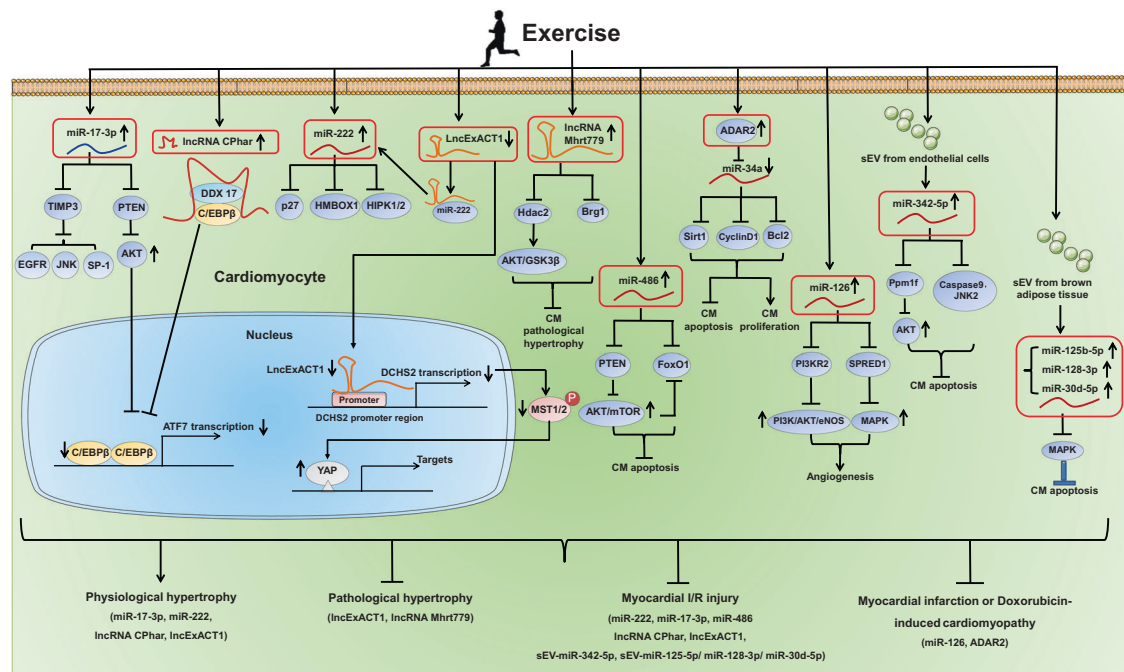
Exercise

miR-17-3p ↑

lncRNA CPhar ↑

miR-222 ↑

LncExACT1 ↓

lncRNA Mhrt779 ↑

ADAR2 ↑

miR-34a ↓

sEV from endothelial cells

miR-342-5p ↑

sEV from brown adipose tissue

TIMP3

PTEN

EGFR

JNK

SP-1

AKT ↑

DDX 17

C/EBPβ

p27

HMBOX1

HIPK1/2

miR-222

Hdac2

Brg1

AKT/GSK3β

CM pathological hypertrophy

Sirt1

CyclinD1

Bcl2

CM apoptosis

CM proliferation

miR-486 ↑

PTEN

FoxO1

AKT/mTOR ↑

CM apoptosis

miR-126 ↑

PI3KR2

SPRED1

↑ PI3K/AKT/eNOS

MAPK ↑

Angiogenesis

Ppm1f

Caspase9、JNK2

AKT ↑

CM apoptosis

miR-125b-5p ↑

miR-128-3p ↑

miR-30d-5p ↑

MAPK

CM apoptosis

Cardiomyocyte

Nucleus

LncExACT1 ↓

DCHS2 transcription ↓

Promoter

DCHS2 promoter region

↓ MST1/2 P

ATF7 transcription ↓

↓ C/EBPβ C/EBPβ

↑ YAP

Targets

Physiological hypertrophy
(miR-17-3p, miR-222, lncRNA CPhar, lncExACT1)

Pathological hypertrophy
(lncExACT1, lncRNA Mhrt779)

Myocardial I/R injury
(miR-222, miR-17-3p, miR-486
lncRNA CPhar, lncExACT1,
sEV-miR-342-5p, sEV-miR-125-5p/ miR-128-3p/ miR-30d-5p)

Myocardial infarction or Doxorubicin-induced cardiomyopathy
(miR-126, ADAR2)